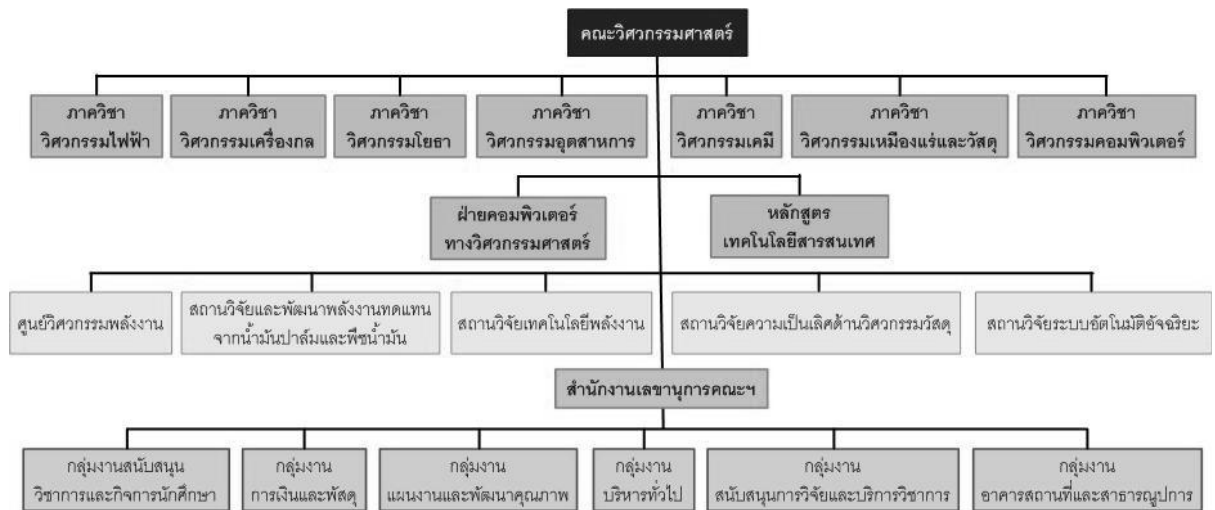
คณะวิศวกรรมศาสตร์

ภาควิชา วิศวกรรมไฟฟ้า

ภาควิชา วิศวกรรมเครื่องกล

ภาควิชา วิศวกรรมโยธา

ภาควิชา วิศวกรรมอุตสาหการ

ภาควิชา วิศวกรรมเคมี

ภาควิชา วิศวกรรมเหมืองแร่และวัสดุ

ภาควิชา วิศวกรรมคอมพิวเตอร์

ฝ่ายคอมพิวเตอร์ ทางวิศวกรรมศาสตร์

หลักสูตร เทคโนโลยีสารสนเทศ

ศูนย์วิศวกรรมพลังงาน

สถานวิจัยและพัฒนาพลังงานทดแทน จากน้ำมันปาล์มและพืชน้ำมัน

สถานวิจัยเทคโนโลยีพลังงาน

สถานวิจัยความเป็นเลิศด้านวิศวกรรมวัสดุ

สถานวิจัยระบบอัตโนมัติอัจฉริยะ

สำนักงานเลขานุการคณะฯ

กลุ่มงานสนับสนุน วิชาการและกิจการนักศึกษา

กลุ่มงาน การเงินและพัสดุ

กลุ่มงาน แผนงานและพัฒนาคุณภาพ

กลุ่มงาน บริหารทั่วไป

กลุ่มงาน สนับสนุนการวิจัยและบริการวิชาการ

กลุ่มงาน อาคารสถานที่และสาธารณูปการ